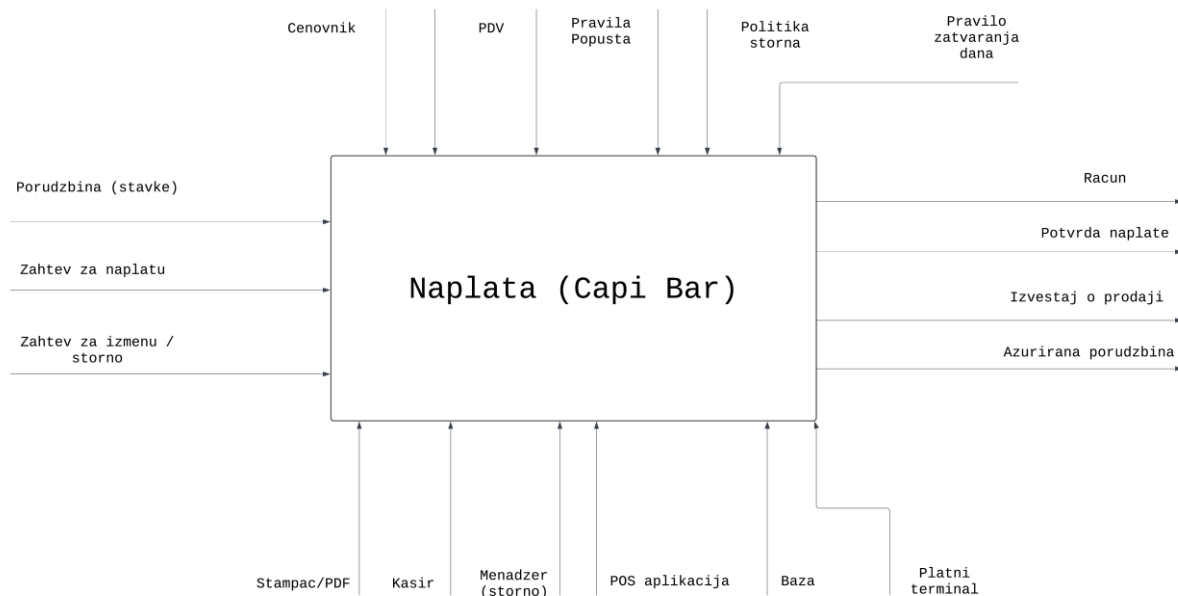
Cenovnik

PDV

Pravila Popusta

Politika storna

Pravilo zatvaranja dana

Porudzbina (stavke)

Zahtev za naplatu

Zahtev za izmenu / storno

Naplata (Capi Bar)

Racun

Potvrda naplate

Izvestaj o prodaji

Azurirana porudzbina

Stampac/PDF

Kasir

Menadzer (storno)

POS aplikacija

Baza

Platni terminal